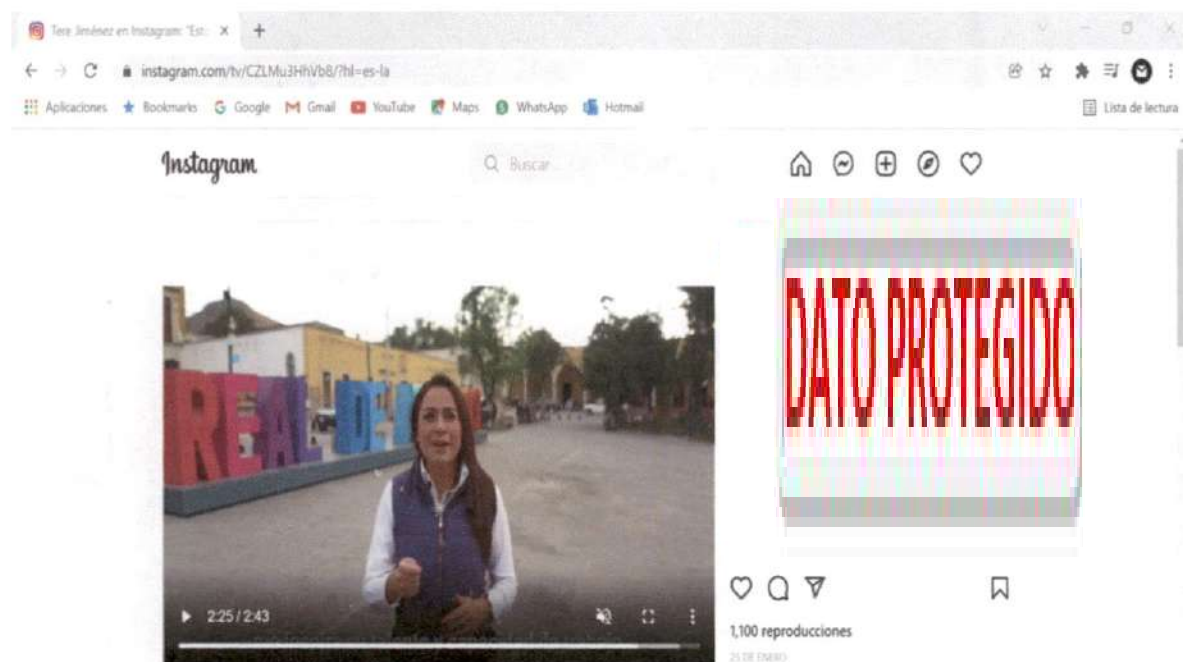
Tere Jiménez en Instagram: "Est: ×
instagram.com/tv/CZLMu3HhVb8/?hl=es-la
Aplicaciones Bookmarks Google Gmail YouTube Maps WhatsApp Hotmail
Lista de lectura
Instagram
Buscar
DATO PROTEGIDO
REAL DE
2:25 / 2:43
1,100 reproducciones
25 DE ENERO